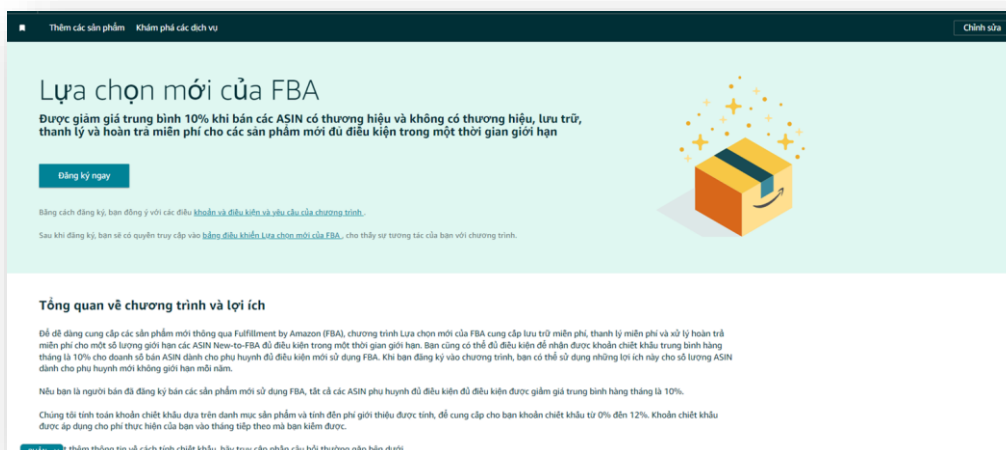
Thêm các sản phẩm    Khám phá các dịch vụ    Chỉnh sửa

Lựa chọn mới của FBA

Được giảm giá trung bình 10% khi bán các ASIN có thương hiệu và không có thương hiệu, lưu trữ, thanh lý và hoàn trả miễn phí cho các sản phẩm mới đủ điều kiện trong một thời gian giới hạn

Đăng ký ngay

Bằng cách đăng ký, bạn đồng ý với các điều khoản và điều kiện và yêu cầu của chương trình.

Sau khi đăng ký, bạn sẽ có quyền truy cập vào bảng điều khiển Lựa chọn mới của FBA, cho thấy sự tương tác của bạn với chương trình.

Tổng quan về chương trình và lợi ích

Để dễ dàng cung cấp các sản phẩm mới thông qua Fulfillment by Amazon (FBA), chương trình Lựa chọn mới của FBA cung cấp lưu trữ miễn phí, thanh lý miễn phí và xử lý hoàn trả miễn phí cho một số lượng giới hạn các ASIN New-to-FBA đủ điều kiện trong một thời gian giới hạn. Bạn cũng có thể đủ điều kiện để nhận được khoản chiết khấu trung bình hàng tháng là 10% cho doanh số bán ASIN dành cho phụ huynh đủ điều kiện mới sử dụng FBA. Khi bạn đăng ký vào chương trình, bạn có thể sử dụng những lợi ích này cho số lượng ASIN dành cho phụ huynh mới không giới hạn mỗi năm.

Nếu bạn là người bán đã đăng ký bán các sản phẩm mới sử dụng FBA, tất cả các ASIN phụ huynh đủ điều kiện đủ điều kiện được giảm giá trung bình hàng tháng là 10%.

Chúng tôi tính toán khoản chiết khấu dựa trên danh mục sản phẩm và tính đến phí giới thiệu được tính, để cung cấp cho bạn khoản chiết khấu từ 0% đến 12%. Khoản chiết khấu được áp dụng cho phí thực hiện của bạn vào tháng tiếp theo mà bạn kiếm được.

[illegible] thêm thông tin về cách tính chiết khấu, hãy truy cập phần câu hỏi thường gặp bên dưới.